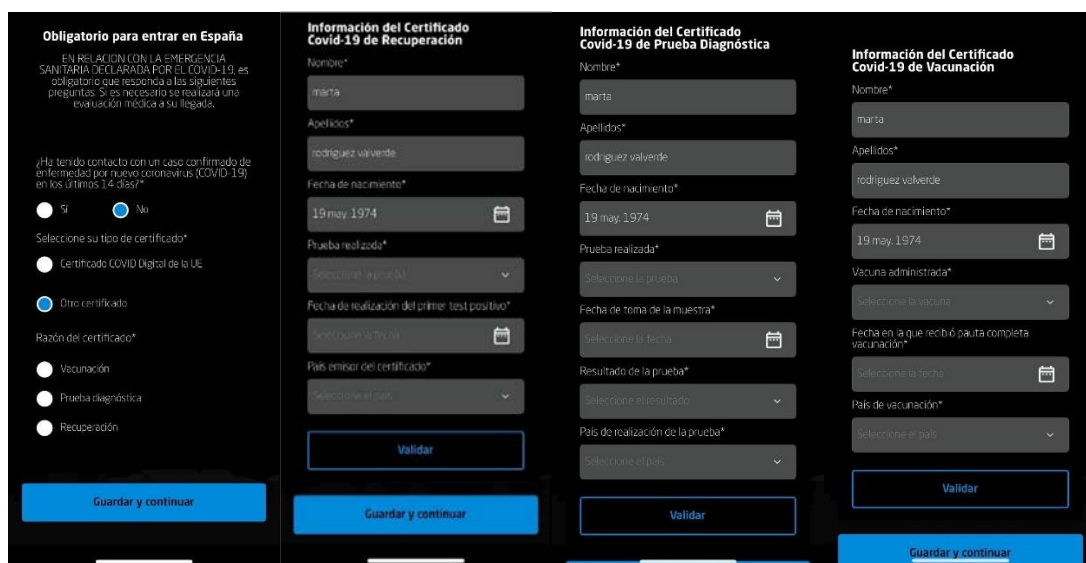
Obligatorio para entrar en España

EN RELACION CON LA EMERGENCIA SANITARIA DECLARADA POR EL COVID-19, es obligatorio que responda a las siguientes preguntas. Si es necesario se realizará una evaluación médica a su llegada.

¿Ha tenido contacto con un caso confirmado de enfermedad por nuevo coronavirus (COVID-19) en los últimos 14 días?*

Sí

No

Seleccione su tipo de certificado*

Certificado COVID Digital de la UE

Otro certificado

Razón del certificado*

Vacunación

Prueba diagnóstica

Recuperación

Guardar y continuar

Información del Certificado Covid-19 de Recuperación

Nombre*

marta

Apellidos*

rodriguez valverde

Fecha de nacimiento*

19 may. 1974

Prueba realizada*

Seleccione la prueba

Fecha de realización del primer test positivo*

Seleccione la fecha

País emisor del certificado*

Seleccione el país

Validar

Guardar y continuar

Información del Certificado Covid-19 de Prueba Diagnóstica

Nombre*

marta

Apellidos*

rodriguez valverde

Fecha de nacimiento*

19 may. 1974

Prueba realizada*

Seleccione la prueba

Fecha de toma de la muestra*

Seleccione la fecha

Resultado de la prueba*

Seleccione el resultado

País de realización de la prueba*

Seleccione el país

Validar

Información del Certificado Covid-19 de Vacunación

Nombre*

marta

Apellidos*

rodriguez valverde

Fecha de nacimiento*

19 may. 1974

Vacuna administrada*

Seleccione la vacuna

Fecha en la que recibió pauta completa vacunación*

Seleccione la fecha

País de vacunación*

Seleccione el país

Validar

Guardar y continuar